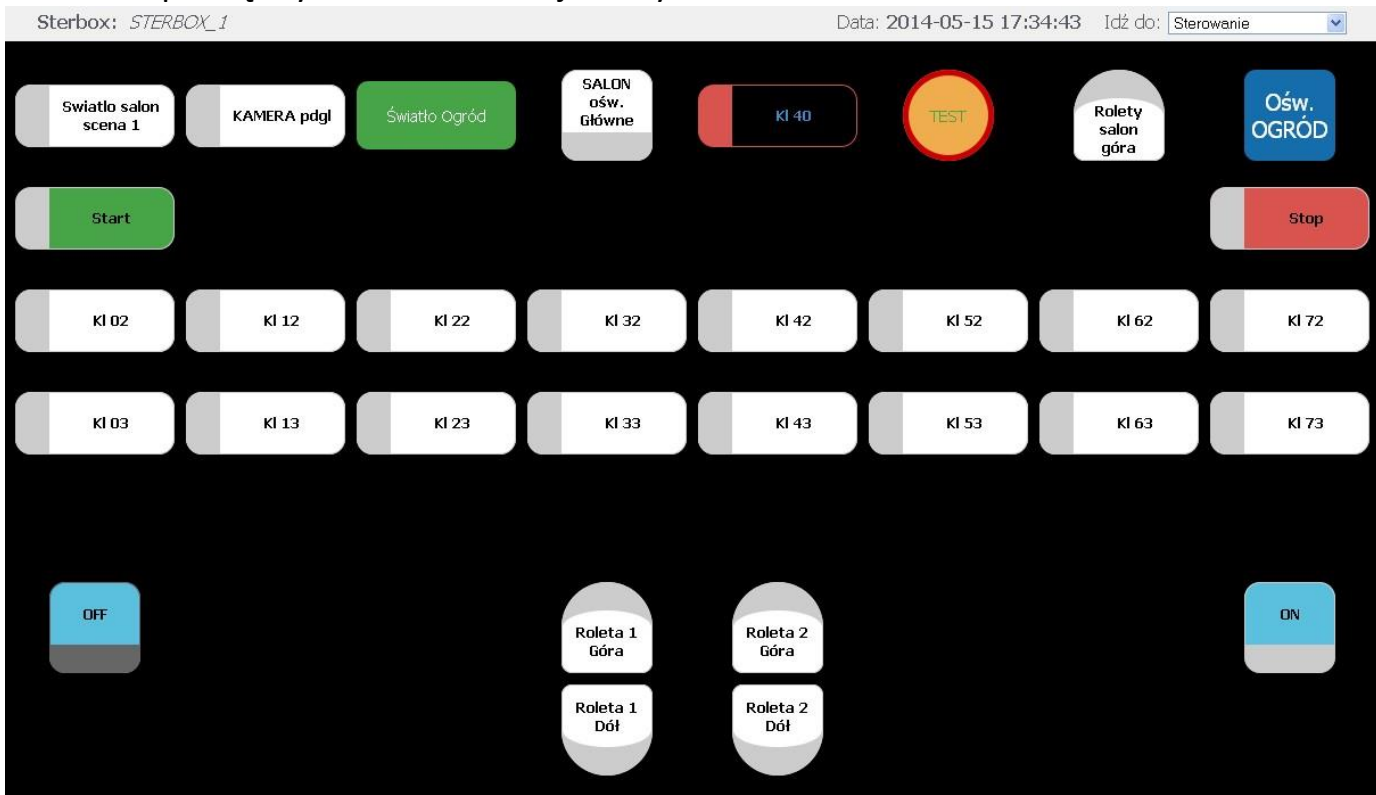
Sterbox: STERBOX_1

Data: 2014-05-15 17:34:43 Idź do: Sterowanie

Swiatlo salon scena 1

KAMERA pdgl

Światło Ogród

SALON ośw. Główne

Kl 40

TEST

Rolety salon góra

Ośw. OGRÓD

Start

Stop

Kl 02

Kl 12

Kl 22

Kl 32

Kl 42

Kl 52

Kl 62

Kl 72

Kl 03

Kl 13

Kl 23

Kl 33

Kl 43

Kl 53

Kl 63

Kl 73

OFF

Roleta 1 Góra

Roleta 2 Góra

ON

Roleta 1 Dół

Roleta 2 Dół